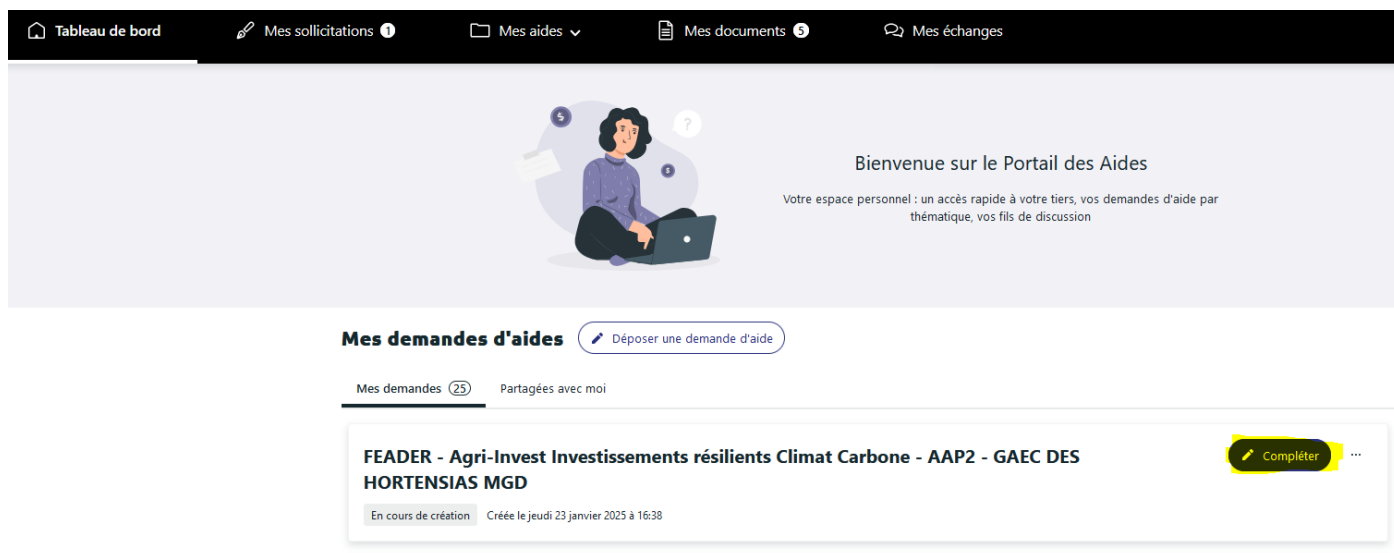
Tableau de bord Mes sollicitations 1 Mes aides Mes documents 5 Mes échanges

$ ? $

Bienvenue sur le Portail des Aides

Votre espace personnel : un accès rapide à votre tiers, vos demandes d'aide par thématique, vos fils de discussion

Mes demandes d'aides Déposer une demande d'aide

Mes demandes 25 Partagées avec moi

FEADER - Agri-Invest Investissements résilients Climat Carbone - AAP2 - GAEC DES HORTENSIAS MGD

Compléter ...

En cours de création Créée le jeudi 23 janvier 2025 à 16:38